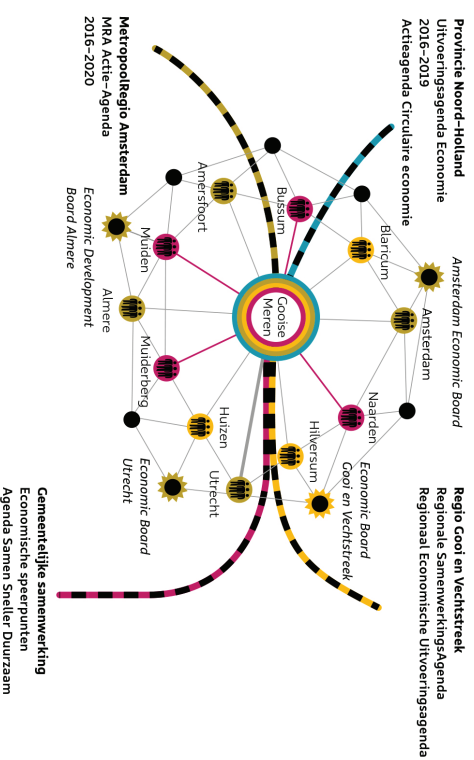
Provincie Noord-Holland
Uitvoeringsagenda Economie
2016-2019
Actieagenda Circulaire economie

MetropoolRegio Amsterdam
MRA Actie-Agenda
2016-2020

Regio Gooi en Vechtstreek
Regionale SamenwerkingsAgenda
Regionaal Economische Uitvoeringsagenda

Gemeentelijke samenwerking
Economische speerpunten
Agenda Samen Sneller Duurzaam

Gooise Meren

Bussum
Amersfoort
Muiden
Almere
Muiderberg
Huizen
Utrecht
Hilversum
Naarden
Amsterdam
Blaricum

Economic Development Board Almere
Amsterdam Economic Board
Economic Board Utrecht
Economic Board Gooi en Vechtstreek